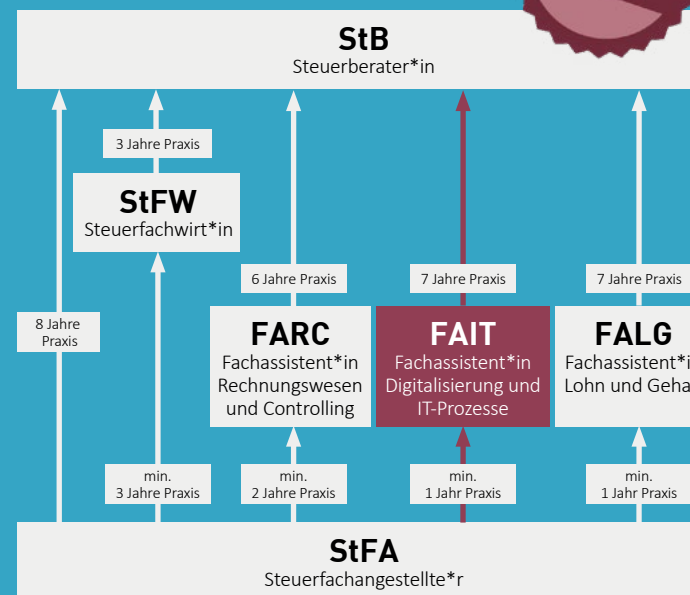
StB
Steuerberater*in

3 Jahre Praxis

StFW
Steuerfachwirt*in

8 Jahre Praxis

6 Jahre Praxis

7 Jahre Praxis

7 Jahre Praxis

FARC
Fachassistent*in Rechnungswesen und Controlling

FAIT
Fachassistent*in Digitalisierung und IT-Prozesse

FALG
Fachassistent*i Lohn und Geha

min. 3 Jahre Praxis

min. 2 Jahre Praxis

min. 1 Jahr Praxis

min. 1 Jahr Praxis

StFA
Steuerfachangestellte*r